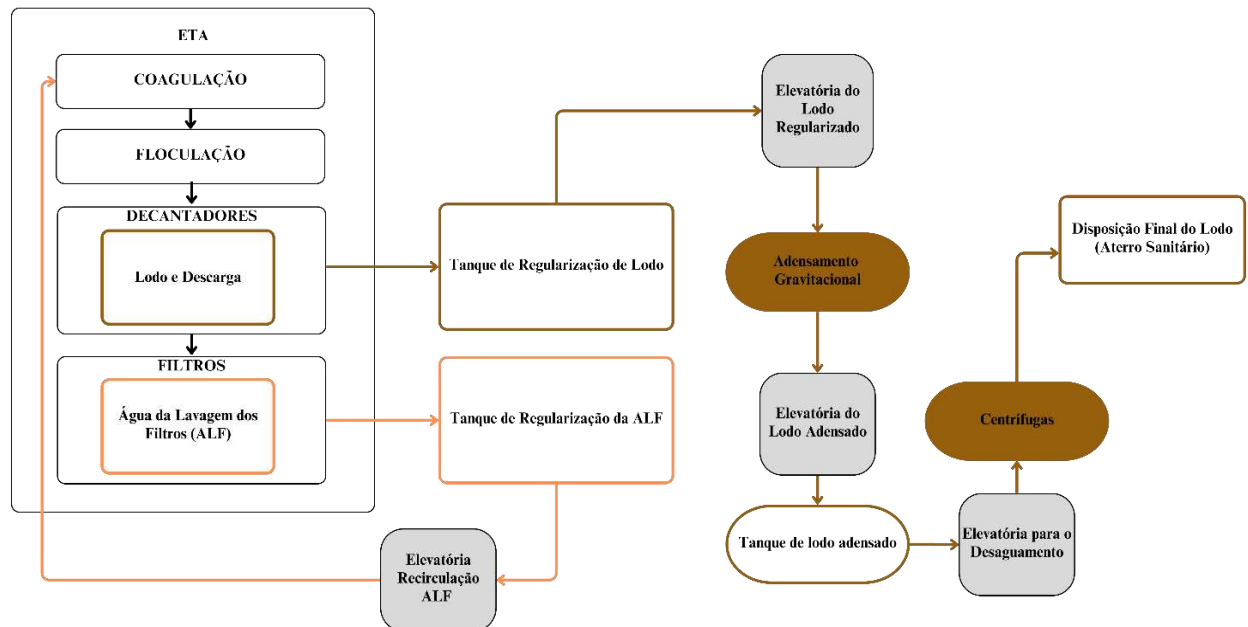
ETA

COAGULAÇÃO

FLOCULAÇÃO

DECANTADORES

Lodo e Descarga

FILTROS

Água da Lavagem dos Filtros (ALF)

Tanque de Regularização de Lodo

Tanque de Regularização da ALF

Elevatória Recirculação ALF

Elevatória do Lodo Regularizado

Adensamento Gravitacional

Elevatória do Lodo Adensado

Tanque de lodo adensado

Elevatória para o Desaguamento

Centrífugas

Disposição Final do Lodo (Aterro Sanitário)